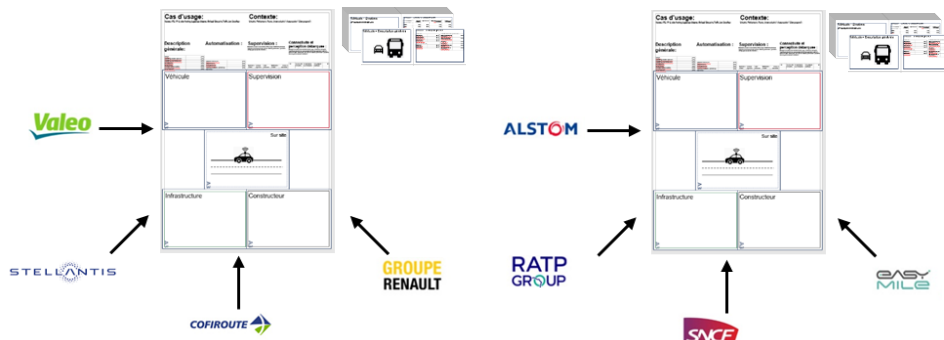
Cas d'usage:

Contexte:

Description générale:

Automatisation :

Supervision :

Connectivité et perception étendue

Véhicule

Supervision

Sur site

Infrastructure

Constructeur

Valeo

STELLANTIS

COFIROUTE

GROUPE RENAULT

Cas d'usage:

Contexte:

Description générale:

Automatisation :

Supervision :

Connectivité et perception étendue

Véhicule

Supervision

Sur site

Infrastructure

Constructeur

ALSTOM

RATP GROUP

SNCF

EASY MILE